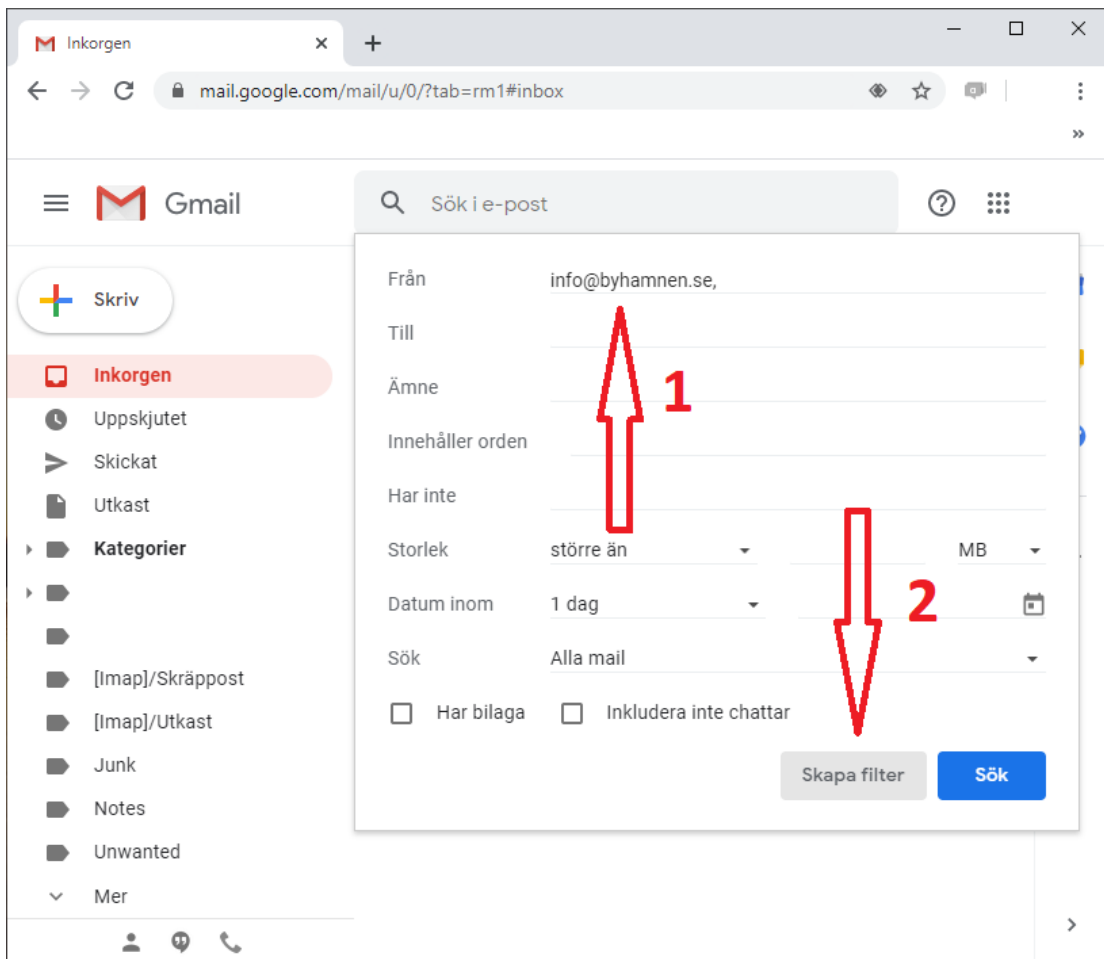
Inkorgen ×
+

mail.google.com/mail/u/0/?tab=rm1#inbox

»

Gmail

Sök i e-post

Skriv

Inkorgen
Uppskjutet
Skickat
Utkast
Kategorier
[Imap]/Skräppost
[Imap]/Utkast
Junk
Notes
Unwanted
Mer

Från info@byhamnen.se,
Till
Ämne
Innehåller orden
Har inte
Storlek större än MB
Datum inom 1 dag
Sök Alla mail
Har bilaga
Inkludera inte chattar

1
2

Skapa filter
Sök